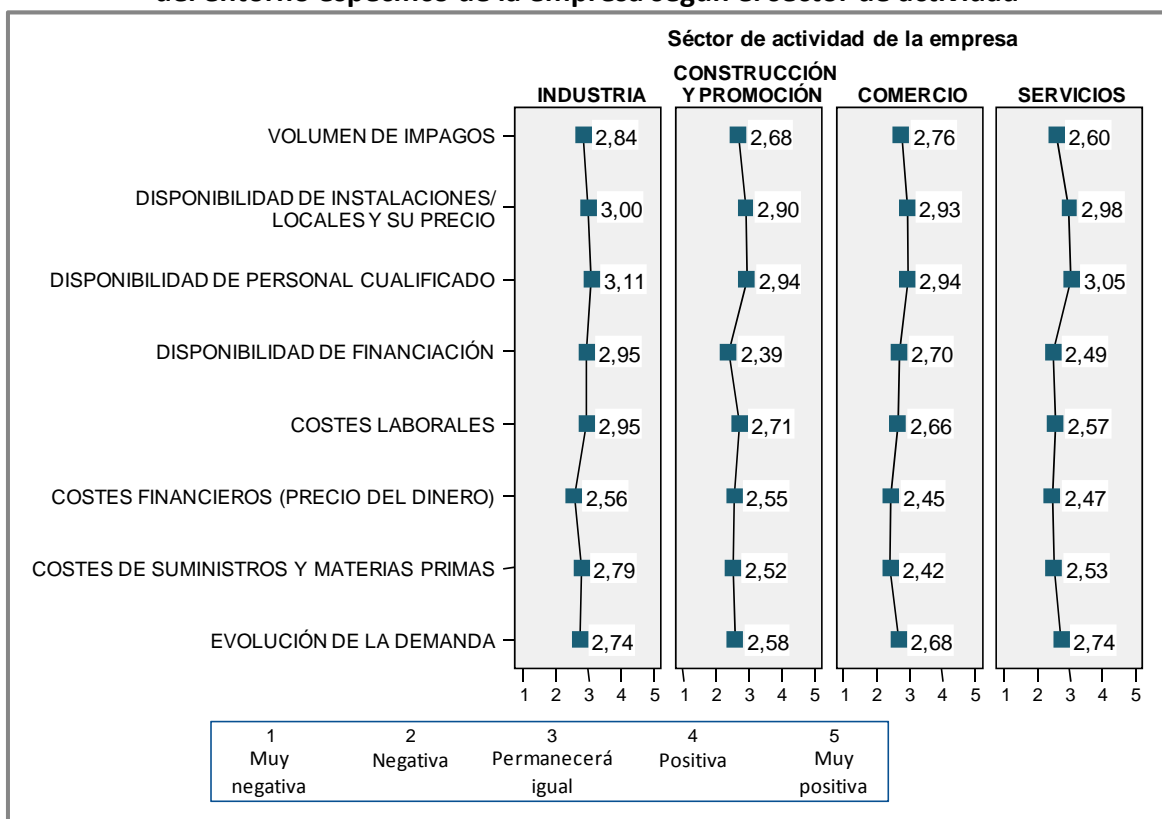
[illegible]

Séctor de actividad de la empresa

INDUSTRIA | CONSTRUCCIÓN Y PROMOCIÓN | COMERCIO | SERVICIOS

VOLUMEN DE IMPAGOS 2,84 2,68 2,76 2,60

DISPONIBILIDAD DE INSTALACIONES/ LOCALES Y SU PRECIO 3,00 2,90 2,93 2,98

DISPONIBILIDAD DE PERSONAL CUALIFICADO 3,11 2,94 2,94 3,05

DISPONIBILIDAD DE FINANCIACIÓN 2,95 2,39 2,70 2,49

COSTES LABORALES 2,95 2,71 2,66 2,57

COSTES FINANCIEROS (PRECIO DEL DINERO) 2,56 2,55 2,45 2,47

COSTES DE SUMINISTROS Y MATERIAS PRIMAS 2,79 2,52 2,42 2,53

EVOLUCIÓN DE LA DEMANDA 2,74 2,58 2,68 2,74

1 2 3 4 5 1 2 3 4 5 1 2 3 4 5 1 2 3 4 5

1 Muy negativa
2 Negativa
3 Permanecerá igual
4 Positiva
5 Muy positiva